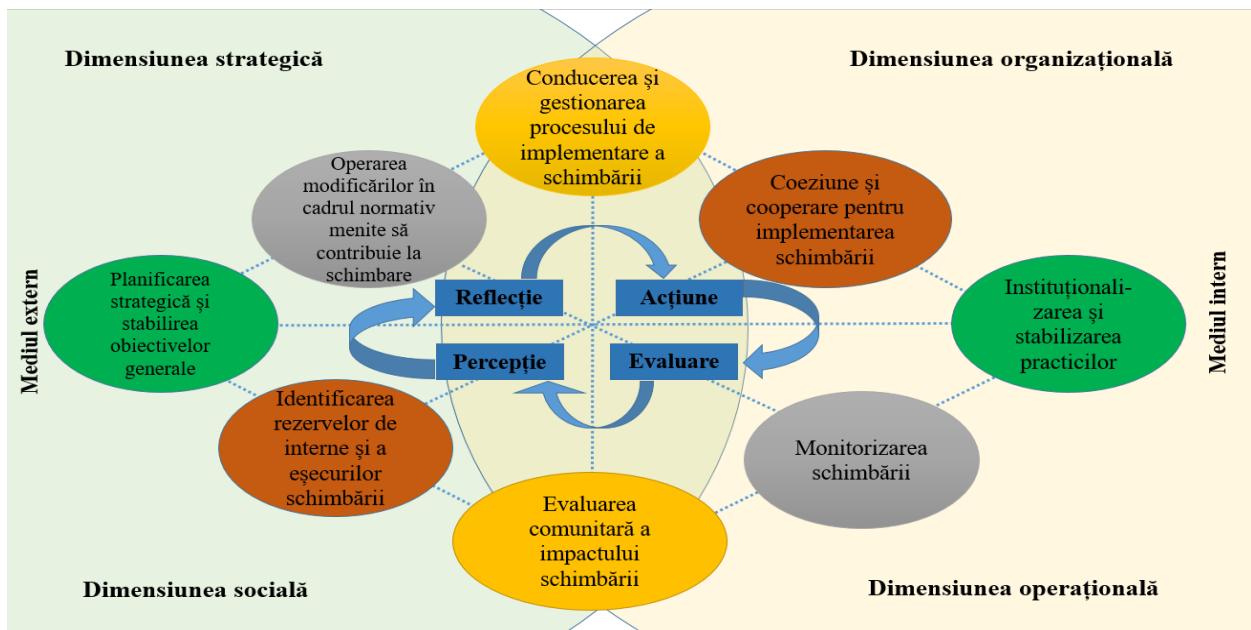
Dimensiunea strategică

Dimensiunea organizațională

Conducerea și gestionarea procesului de implementare a schimbării

Operarea modificărilor în cadrul normativ menite să contribuie la schimbare

Coeziune și cooperare pentru implementarea schimbării

Mediul extern

Planificarea strategică și stabilirea obiectivelor generale

Reflecție

Acțiune

Instituționali-zarea și stabilizarea practicilor

Mediul intern

Percepție

Evaluare

Identificarea rezervelor de interne și a eșecurilor schimbării

Monitorizarea schimbării

Evaluarea comunitară a impactului schimbării

Dimensiunea socială

Dimensiunea operațională